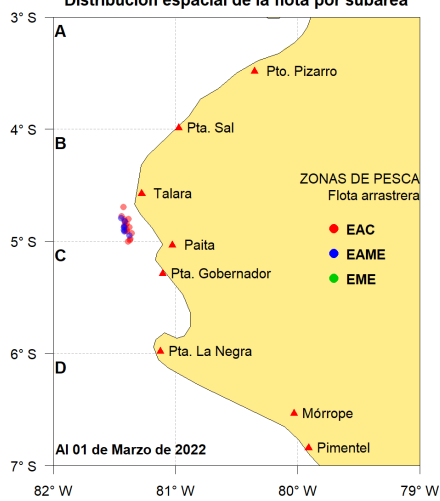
Distribución espacial de la flota por subárea

3° S
4° S
5° S
6° S
7° S

A
B
C
D

Pto. Pizarro
Pta. Sal
Talara
Paita
Pta. Gobernador
Pta. La Negra
Mórrope
Pimentel

ZONAS DE PESCA
Flota arrastrera
EAC
EAME
EME

Al 01 de Marzo de 2022

82° W
81° W
80° W
79° W